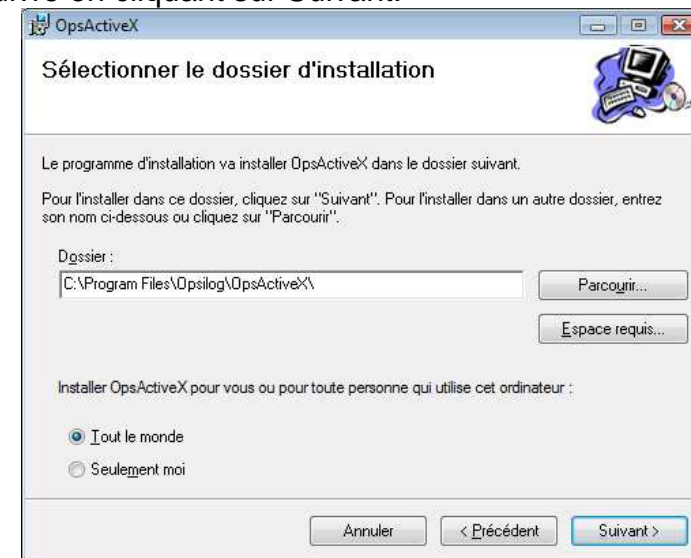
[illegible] en cliquant sur Suivant.

OpsActiveX

Sélectionner le dossier d'installation

Le programme d'installation va installer OpsActiveX dans le dossier suivant.

Pour l'installer dans ce dossier, cliquez sur "Suivant". Pour l'installer dans un autre dossier, entrez son nom ci-dessous ou cliquez sur "Parcourir".

Dossier :

C:\Program Files\Opsilog\OpsActiveX\

Parcourir...

Espace requis...

Installer OpsActiveX pour vous ou pour toute personne qui utilise cet ordinateur :

Tout le monde

Seulement moi

Annuler

< Précédent

Suivant >